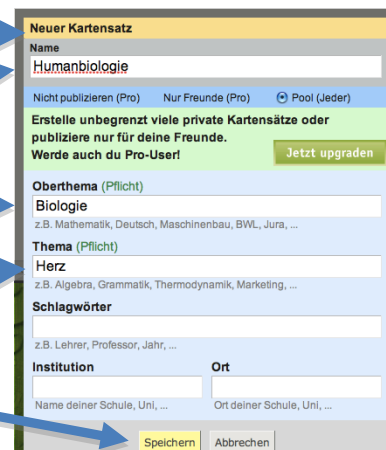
Neuer Kartensatz

Name

Humanbiologie

Nicht publizieren (Pro) Nur Freunde (Pro) Pool (Jeder)

Erstelle unbegrenzt viele private Kartensätze oder publiziere nur für deine Freunde. Werde auch du Pro-User!

Jetzt upgraden

Oberthema (Pflicht)

Biologie

z.B. Mathematik, Deutsch, Maschinenbau, BWL, Jura, ...

Thema (Pflicht)

Herz

z.B. Algebra, Grammatik, Thermodynamik, Marketing, ...

Schlagwörter

z.B. Lehrer, Professor, Jahr, ...

Institution

Name deiner Schule, Uni, ...

Ort

Ort deiner Schule, Uni, ...

Speichern Abbrechen